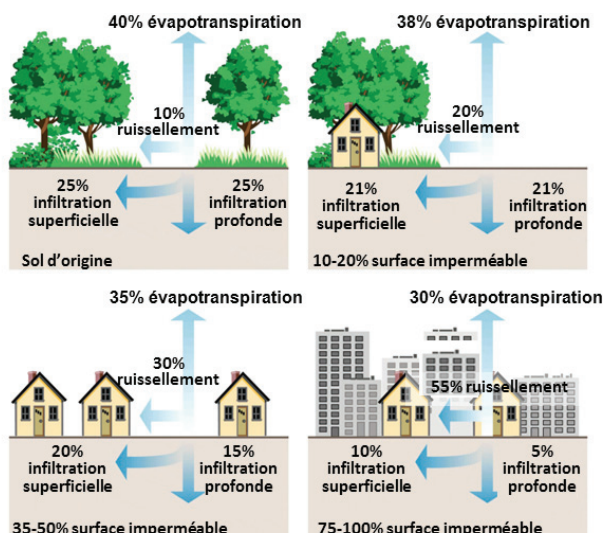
40% évapotranspiration

10% ruissellement

25% infiltration superficielle

25% infiltration profonde

Sol d'origine

38% évapotranspiration

20% ruissellement

21% infiltration superficielle

21% infiltration profonde

10-20% surface imperméable

35% évapotranspiration

30% ruissellement

20% infiltration superficielle

15% infiltration profonde

35-50% surface imperméable

30% évapotranspiration

55% ruissellement

10% infiltration superficielle

5% infiltration profonde

75-100% surface imperméable